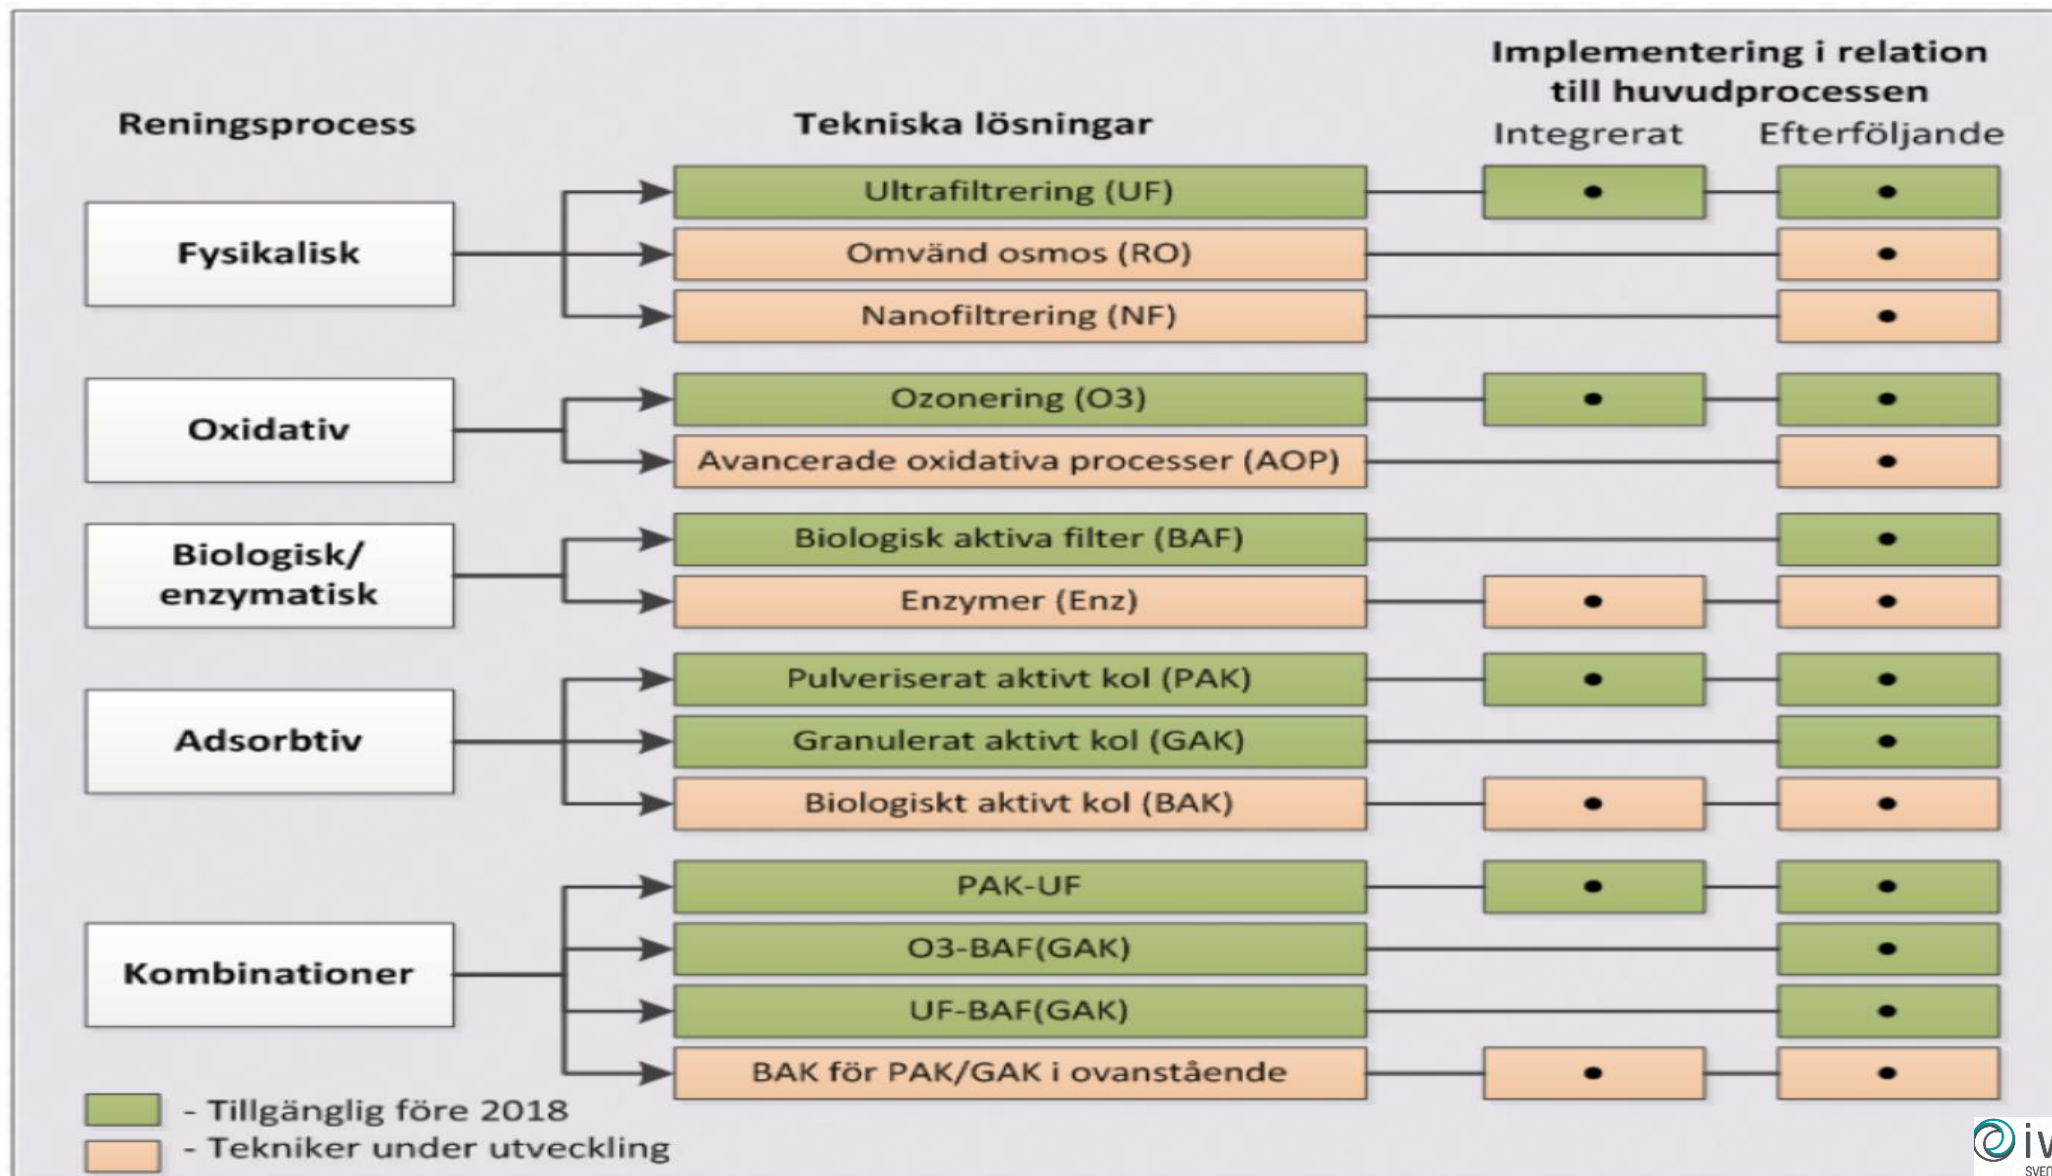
Implementering i relation till huvudprocessen

Reningsprocess

Tekniska lösningar

Integrerat

Efterföljande

Fysikalisk

Ultrafiltrering (UF) • •

Omvänd osmos (RO) •

Nanofiltrering (NF) •

Oxidativ

Ozonering (O3) • •

Avancerade oxidativa processer (AOP) •

Biologisk/ enzymatisk

Biologisk aktiva filter (BAF) •

Enzymer (Enz) • •

Adsorbtiv

Pulveriserat aktivt kol (PAK) • •

Granulerat aktivt kol (GAK) •

Biologiskt aktivt kol (BAK) • •

Kombinationer

PAK-UF • •

O3-BAF(GAK) •

UF-BAF(GAK) •

BAK för PAK/GAK i ovanstående • •

- Tillgänglig före 2018

- Tekniker under utveckling

iv